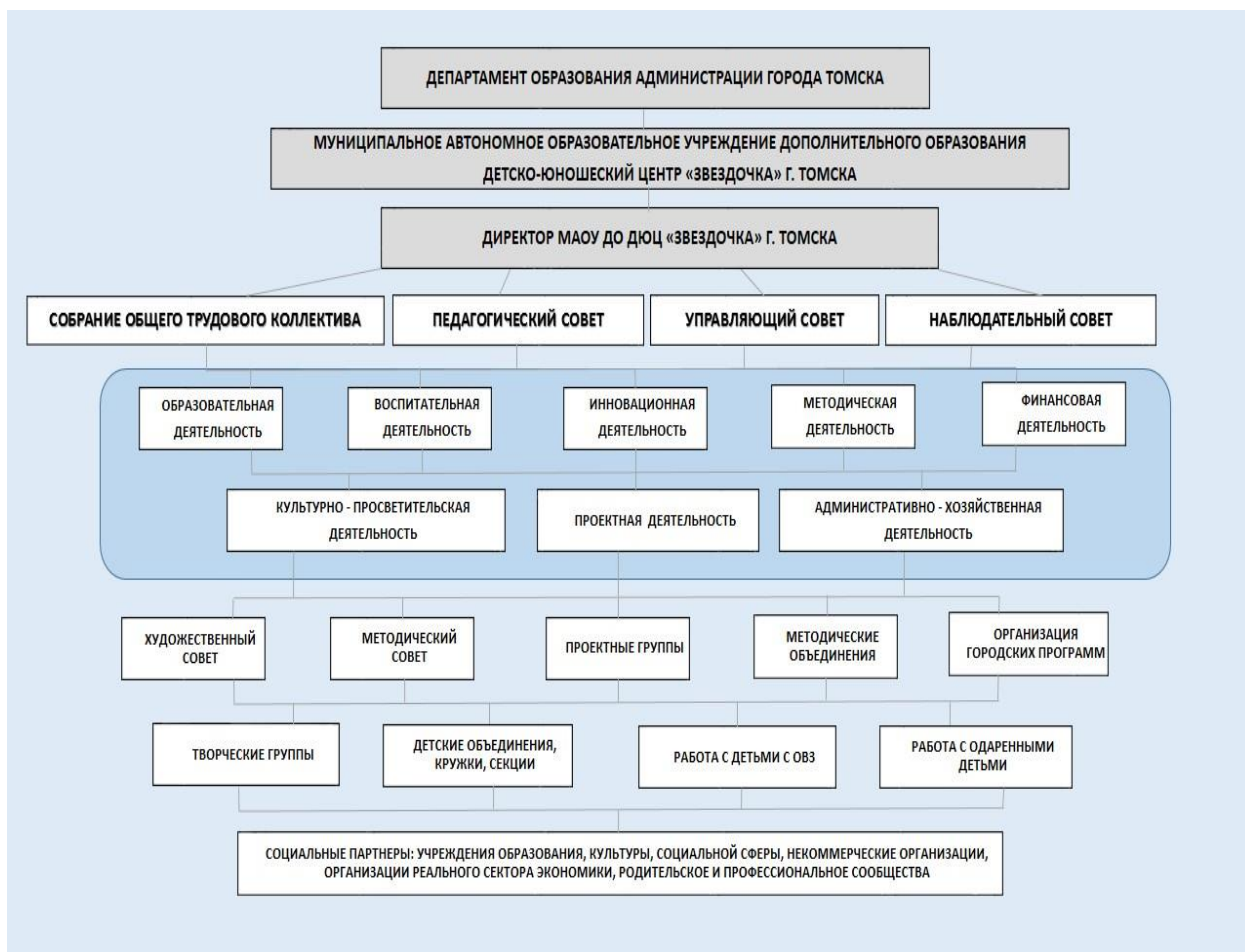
ДЕПАРТАМЕНТ ОБРАЗОВАНИЯ АДМИНИСТРАЦИИ ГОРОДА ТОМСКА

МУНИЦИПАЛЬНОЕ АВТОНОМНОЕ ОБРАЗОВАТЕЛЬНОЕ УЧРЕЖДЕНИЕ ДОПОЛНИТЕЛЬНОГО ОБРАЗОВАНИЯ ДЕТСКО-ЮНОШЕСКИЙ ЦЕНТР «ЗВЕЗДОЧКА» Г. ТОМСКА

ДИРЕКТОР МАОУ ДО ДЮЦ «ЗВЕЗДОЧКА» Г. ТОМСКА

СОБРАНИЕ ОБЩЕГО ТРУДОВОГО КОЛЛЕКТИВА

ПЕДАГОГИЧЕСКИЙ СОВЕТ

УПРАВЛЯЮЩИЙ СОВЕТ

НАБЛЮДАТЕЛЬНЫЙ СОВЕТ

ОБРАЗОВАТЕЛЬНАЯ ДЕЯТЕЛЬНОСТЬ

ВОСПИТАТЕЛЬНАЯ ДЕЯТЕЛЬНОСТЬ

ИННОВАЦИОННАЯ ДЕЯТЕЛЬНОСТЬ

МЕТОДИЧЕСКАЯ ДЕЯТЕЛЬНОСТЬ

ФИНАНСОВАЯ ДЕЯТЕЛЬНОСТЬ

КУЛЬТУРНО - ПРОСВЕТИТЕЛЬСКАЯ ДЕЯТЕЛЬНОСТЬ

ПРОЕКТНАЯ ДЕЯТЕЛЬНОСТЬ

АДМИНИСТРАТИВНО - ХОЗЯЙСТВЕННАЯ ДЕЯТЕЛЬНОСТЬ

ХУДОЖЕСТВЕННЫЙ СОВЕТ

МЕТОДИЧЕСКИЙ СОВЕТ

ПРОЕКТНЫЕ ГРУППЫ

МЕТОДИЧЕСКИЕ ОБЪЕДИНЕНИЯ

ОРГАНИЗАЦИЯ ГОРОДСКИХ ПРОГРАММ

ТВОРЧЕСКИЕ ГРУППЫ

ДЕТСКИЕ ОБЪЕДИНЕНИЯ, КРУЖКИ, СЕКЦИИ

РАБОТА С ДЕТЬМИ С ОВЗ

РАБОТА С ОДАРЕННЫМИ ДЕТЬМИ

СОЦИАЛЬНЫЕ ПАРТНЕРЫ: УЧРЕЖДЕНИЯ ОБРАЗОВАНИЯ, КУЛЬТУРЫ, СОЦИАЛЬНОЙ СФЕРЫ, НЕКОММЕРЧЕСКИЕ ОРГАНИЗАЦИИ, ОРГАНИЗАЦИИ РЕАЛЬНОГО СЕКТОРА ЭКОНОМИКИ, РОДИТЕЛЬСКОЕ И ПРОФЕССИОНАЛЬНОЕ СООБЩЕСТВА